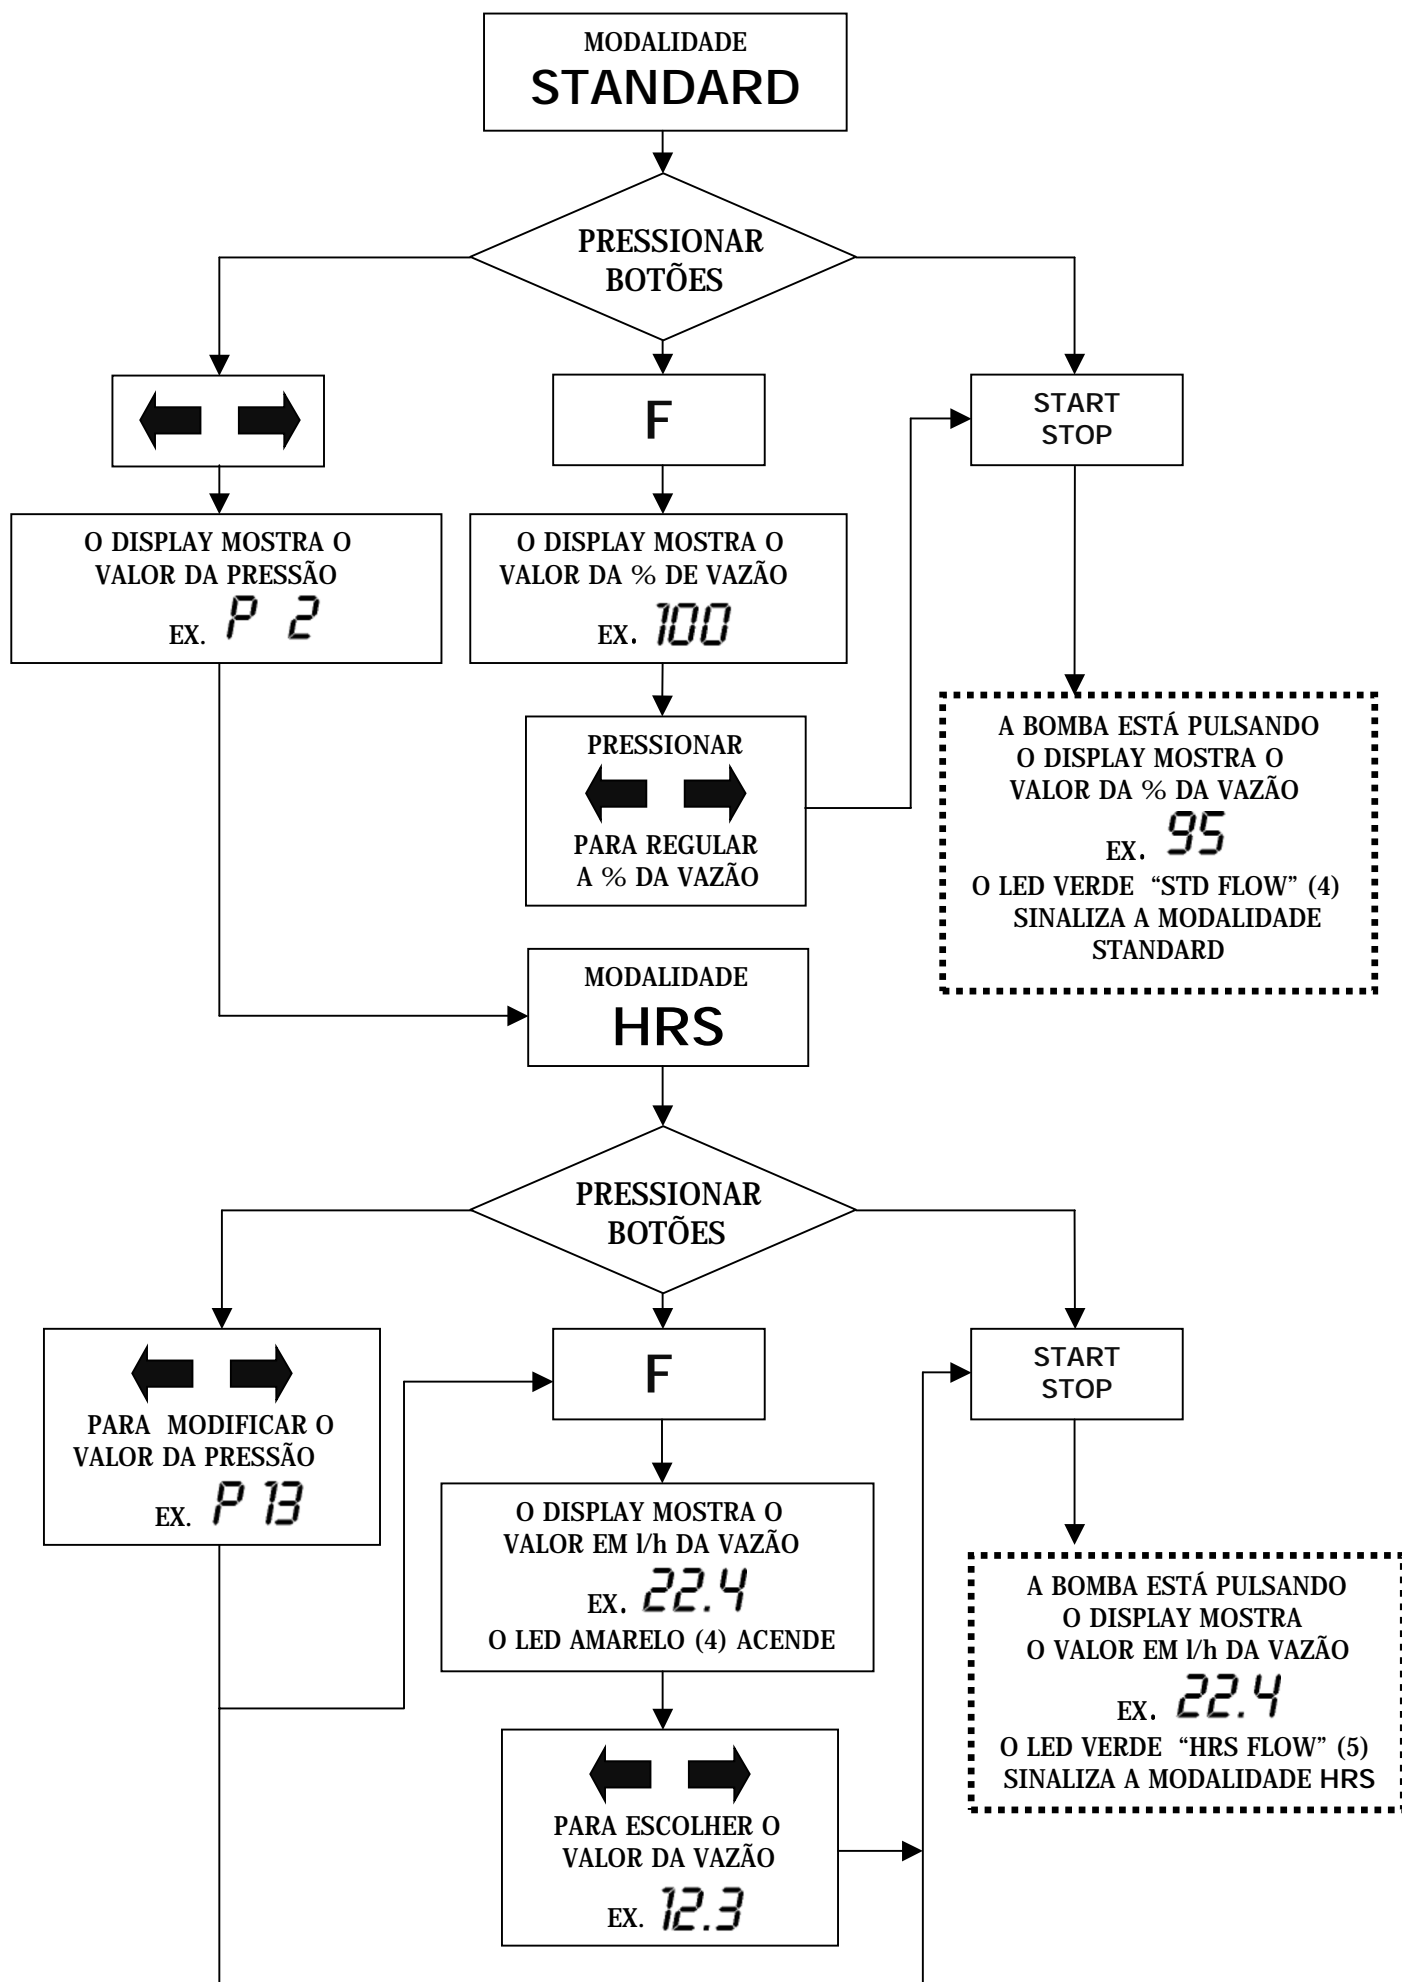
MODALIDADE
STANDARD

PRESSIONAR BOTÕES

F

START STOP

O DISPLAY MOSTRA O VALOR DA PRESSÃO
EX. P 2

O DISPLAY MOSTRA O VALOR DA % DE VAZÃO
EX. 100

PRESSIONAR
PARA REGULAR A % DA VAZÃO

A BOMBA ESTÁ PULSANDO
O DISPLAY MOSTRA O VALOR DA % DA VAZÃO
EX. 95
O LED VERDE "STD FLOW" (4) SINALIZA A MODALIDADE STANDARD

MODALIDADE
HRS

PRESSIONAR BOTÕES

PARA MODIFICAR O VALOR DA PRESSÃO
EX. P 13

F

START STOP

O DISPLAY MOSTRA O VALOR EM l/h DA VAZÃO
EX. 22.4
O LED AMARELO (4) ACENDE

A BOMBA ESTÁ PULSANDO
O DISPLAY MOSTRA
O VALOR EM l/h DA VAZÃO
EX. 22.4
O LED VERDE "HRS FLOW" (5)
SINALIZA A MODALIDADE HRS

PARA ESCOLHER O VALOR DA VAZÃO
EX. 12.3